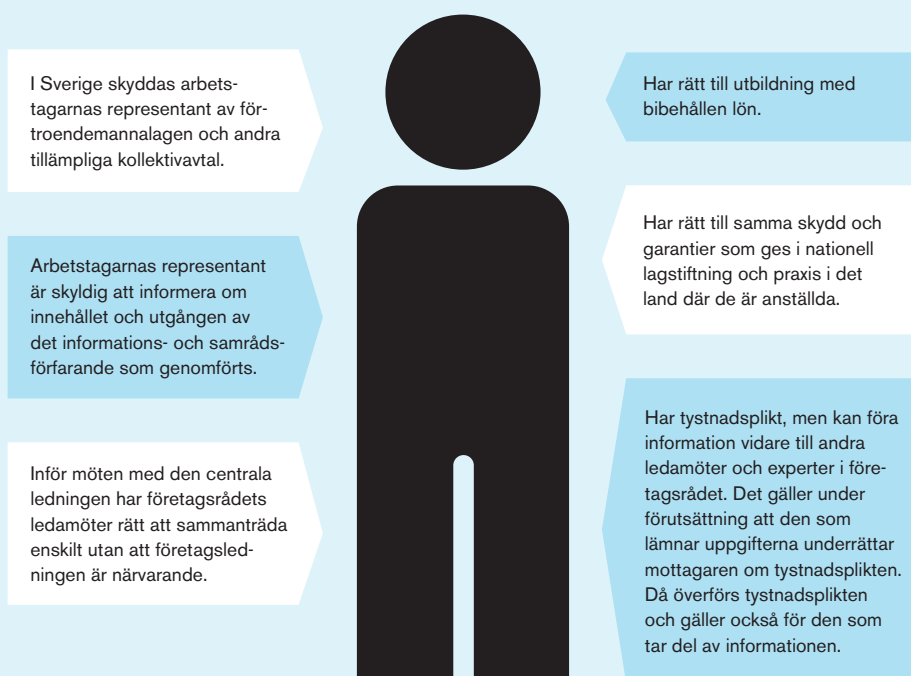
I Sverige skyddas arbetstagarnas representant av förtroendemannalagen och andra tillämpliga kollektivavtal.

Arbetstagarnas representant är skyldig att informera om innehållet och utgången av det informations- och samrådsförfarande som genomförts.

Inför möten med den centrala ledningen har företagsrådets ledamöter rätt att sammanträda enskilt utan att företagsledningen är närvarande.

Har rätt till utbildning med bibehållen lön.

Har rätt till samma skydd och garantier som ges i nationell lagstiftning och praxis i det land där de är anställda.

Har tystnadsplikt, men kan föra information vidare till andra ledamöter och experter i företagsrådet. Det gäller under förutsättning att den som lämnar uppgifterna underrättar mottagaren om tystnadsplikten. Då överförs tystnadsplikten och gäller också för den som tar del av informationen.